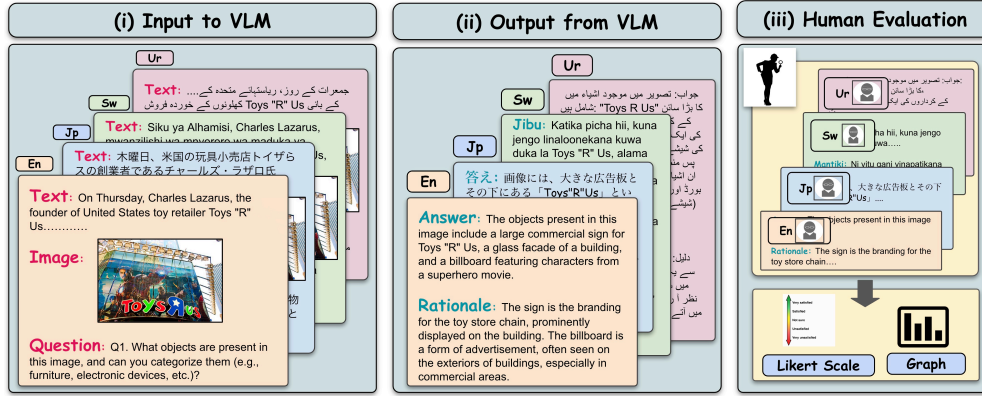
(i) Input to VLM

Ur

Text: جمعرات کے روز، ریاستہائے متحدہ کے.... کے بانی Toys "R" Us کھلونوں کے خوردہ فروش

Sw

Text: Siku ya Alhamisi, Charles Lazarus, mwanzilishi wa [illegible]

Jp

Text: 木曜日、米国の玩具小売店トイザらスの創業者であるチャールズ・ラザロ氏

En

Text: On Thursday, Charles Lazarus, the founder of United States toy retailer Toys "R" Us…………

Image:

Question: Q1. What objects are present in this image, and can you categorize them (e.g., furniture, electronic devices, etc.)?

(ii) Output from VLM

Ur

جواب: تصویر میں موجود اشیاء میں "Toys R Us" کا بڑا سائن شامل ہیں

Sw

Jibu: Katika picha hii, kuna jengo linaloonekana kuwa duka la Toys "R" Us, alama

Jp

答え: 画像には、大きな広告板とその下にある「Toys"R"Us」とい

En

Answer: The objects present in this image include a large commercial sign for Toys "R" Us, a glass facade of a building, and a billboard featuring characters from a superhero movie.

Rationale: The sign is the branding for the toy store chain, prominently displayed on the building. The billboard is a form of advertisement, often seen on the exteriors of buildings, especially in commercial areas.

دلیل:

(iii) Human Evaluation

Ur

جواب: تصویر میں موجود ... کا بڑا سائن ... کے کرداروں کی ایک

Sw

hii, kuna jengo

Mantiki: Ni vitu vinapatikana

Jp

大きな広告板とその下

En

bjects present in this image

Rationale: The sign is the branding for the toy store chain.....

Very satisfied
Satisfied
Not sure
Unsatisfied
Very unsatisfied

Likert Scale

Graph